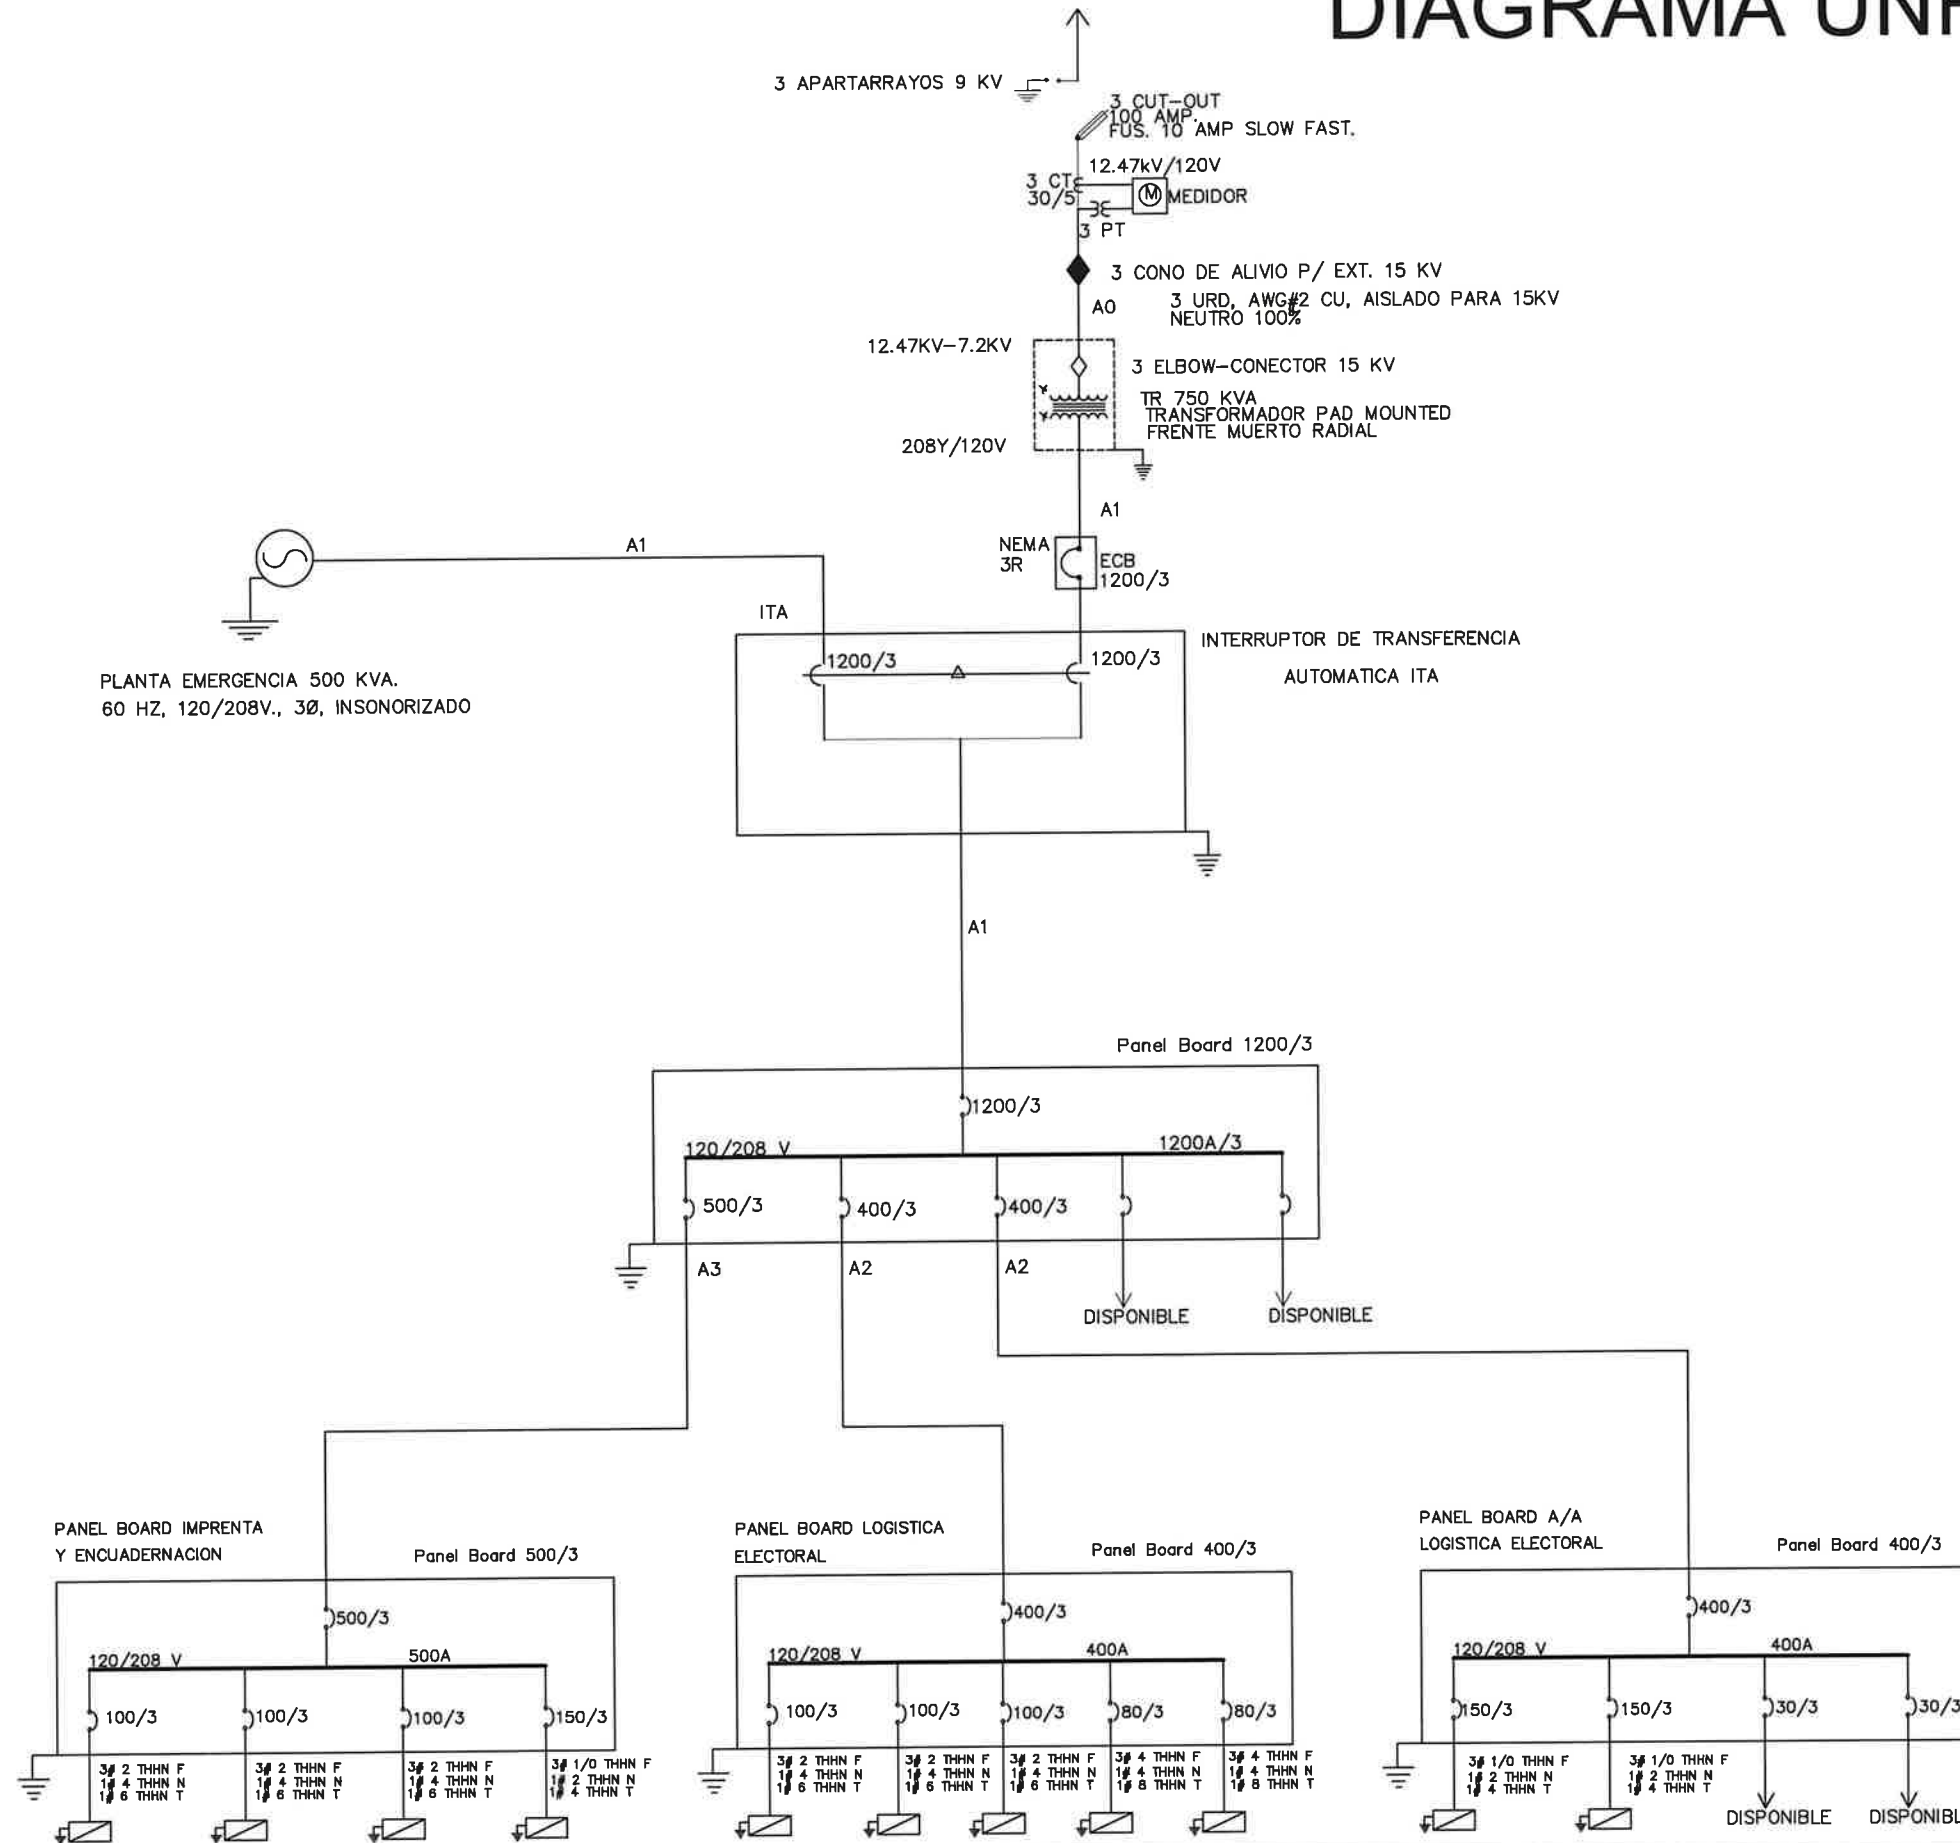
DIAGRAMA UNI

3 APARTARRAYOS 9 KV

3 CUT-OUT 100 AMP. FUS. 10 AMP SLOW FAST.

12.47kV/120V

3 CT 30/5

MEDIDOR

3 PT

3 CONO DE ALIVIO P/ EXT. 15 KV

A0

3 URD, AWG#2 CU, AISLADO PARA 15KV NEUTRO 100%

12.47KV-7.2KV

3 ELBOW-CONECTOR 15 KV

TR 750 KVA TRANSFORMADOR PAD MOUNTED FRENTE MUERTO RADIAL

208Y/120V

A1

A1

NEMA 3R

ECB 1200/3

ITA

INTERRUPTOR DE TRANSFERENCIA AUTOMATICA ITA

1200/3

1200/3

PLANTA EMERGENCIA 500 KVA. 60 HZ, 120/208V., 3Ø, INSONORIZADO

A1

Panel Board 1200/3

1200/3

120/208 V

1200A/3

500/3

400/3

400/3

A3

A2

A2

DISPONIBLE

DISPONIBLE

PANEL BOARD IMPRENTA Y ENCUADERNACION

Panel Board 500/3

500/3

120/208 V

500A

100/3

100/3

100/3

150/3

3# 2 THHN F 1# 4 THHN N 1# 6 THHN T

3# 2 THHN F 1# 4 THHN N 1# 6 THHN T

3# 2 THHN F 1# 4 THHN N 1# 6 THHN T

3# 1/0 THHN F 1# 2 THHN N 1# 4 THHN T

PANEL BOARD LOGISTICA ELECTORAL

Panel Board 400/3

400/3

120/208 V

400A

100/3

100/3

100/3

80/3

80/3

3# 2 THHN F 1# 4 THHN N 1# 6 THHN T

3# 2 THHN F 1# 4 THHN N 1# 6 THHN T

3# 2 THHN F 1# 4 THHN N 1# 6 THHN T

3# 4 THHN F 1# 4 THHN N 1# 8 THHN T

3# 4 THHN F 1# 4 THHN N 1# 8 THHN T

PANEL BOARD A/A LOGISTICA ELECTORAL

Panel Board 400/3

400/3

120/208 V

400A

150/3

150/3

30/3

30/3

3# 1/0 THHN F 1# 2 THHN N 1# 4 THHN T

3# 1/0 THHN F 1# 2 THHN N 1# 4 THHN T

DISPONIBLE

DISPONIBL